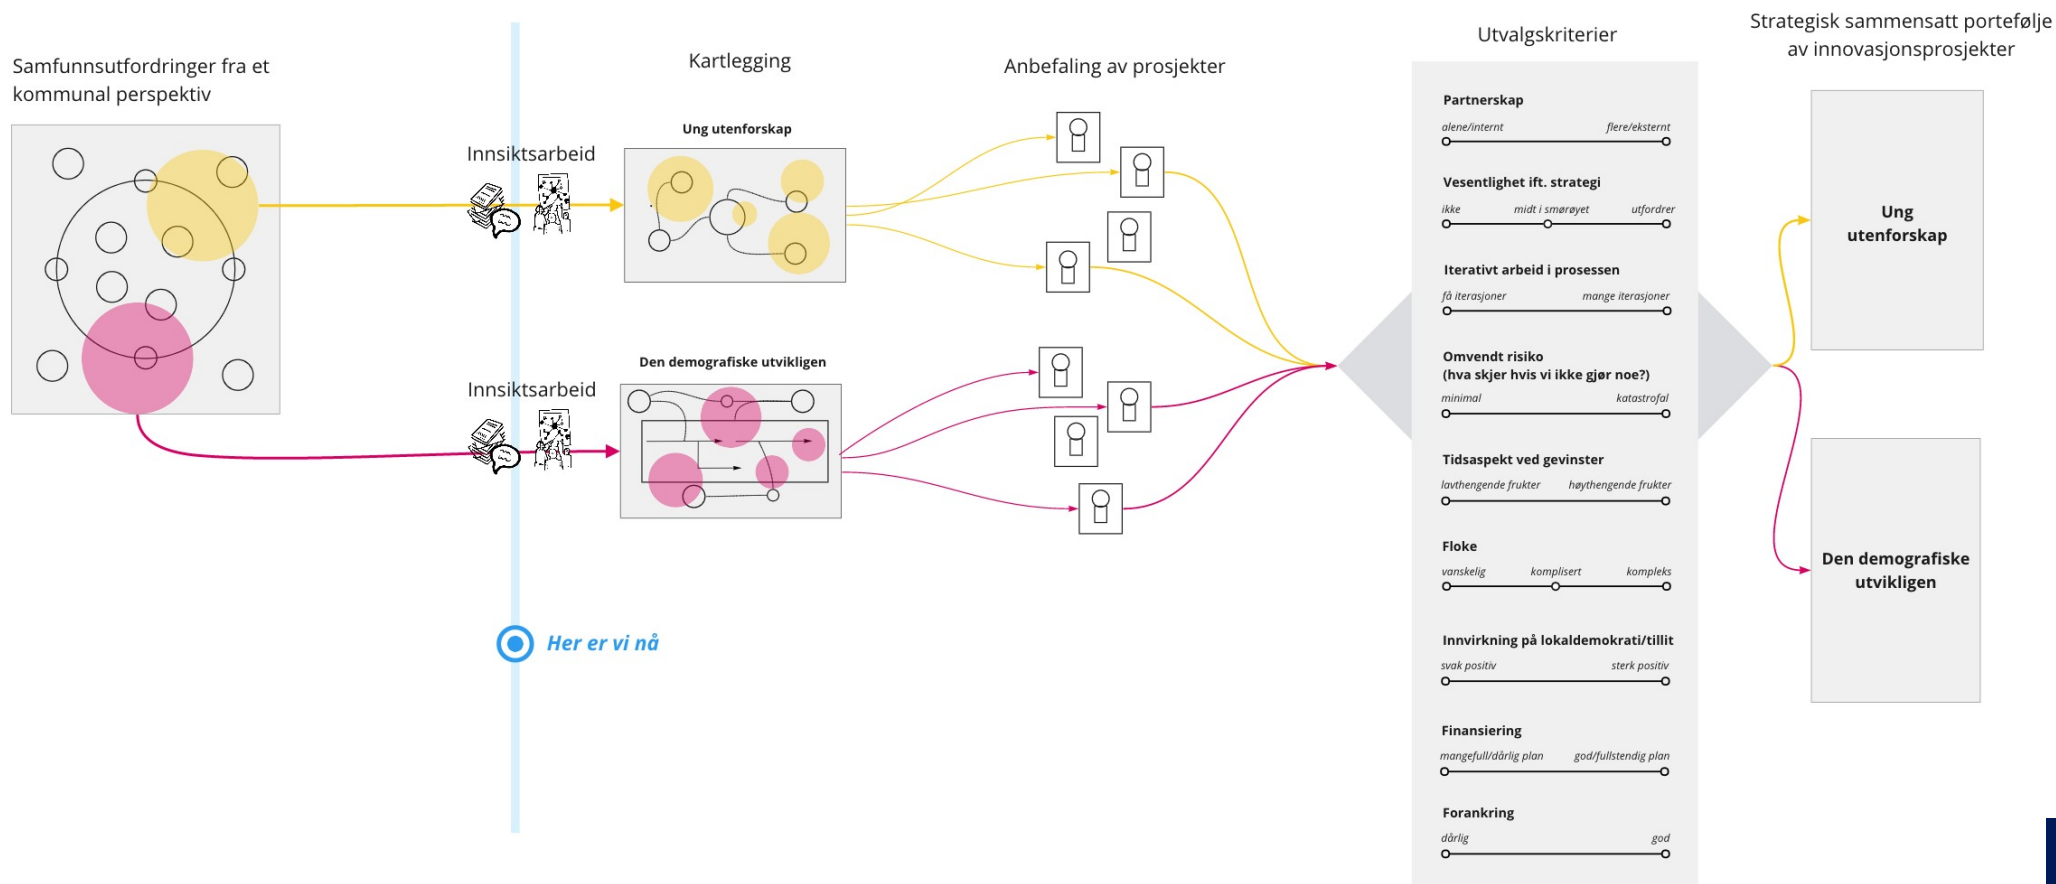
Samfunnsutfordringer fra et kommunal perspektiv

Innsiktsarbeid

Innsiktsarbeid

Kartlegging

Ung utenforskap

Den demografiske utvikligen

Anbefaling av prosjekter

Her er vi nå

Utvalgskriterier

Partnerskap
alene/internt flere/eksternt

Vesentlighet ift. strategi
ikke midt i smørøyet utfordrer

Iterativt arbeid i prosessen
få iterasjoner mange iterasjoner

Omvendt risiko
(hva skjer hvis vi ikke gjør noe?)
minimal katastrofal

Tidsaspekt ved gevinster
lavthengende frukter høythengende frukter

Floke
vanskelig komplisert kompleks

Innvirkning på lokaldemokrati/tillit
svak positiv sterk positiv

Finansiering
mangefull/dårlig plan god/fullstendig plan

Forankring
dårlig god

Strategisk sammensatt portefølje av innovasjonsprosjekter

Ung utenforskap

Den demografiske utvikligen